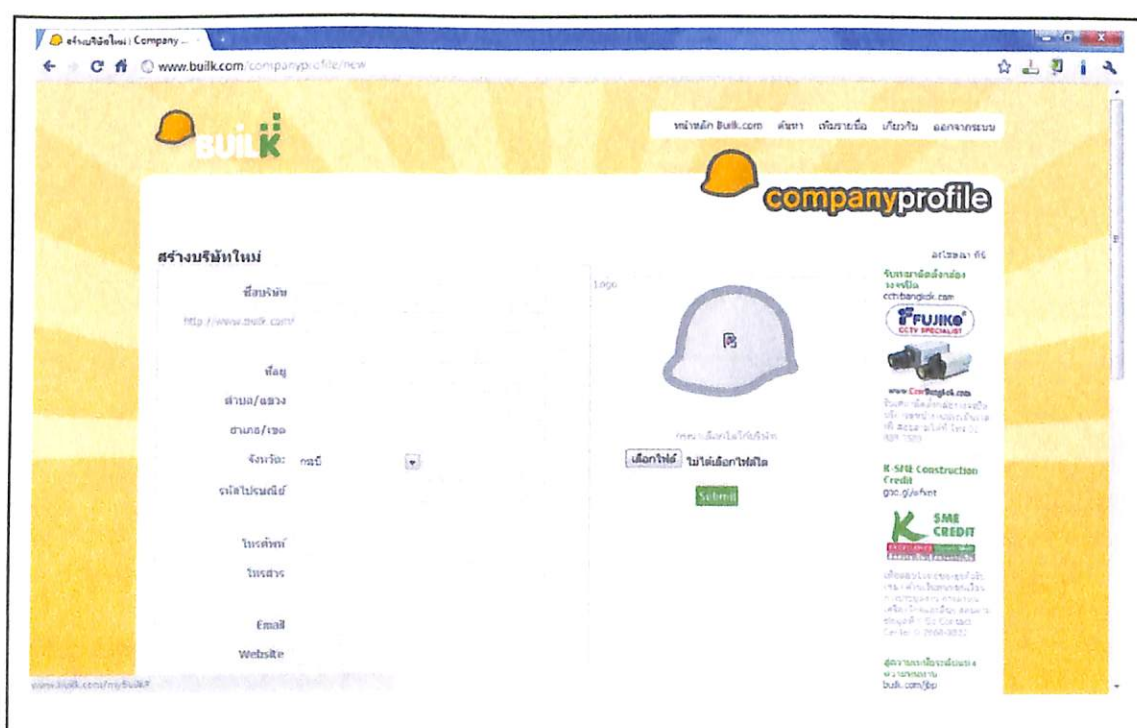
สร้างบริษัทใหม่ | Company ...

www.builk.com/companyprofile/new

BUILK

หน้าหลัก Builk.com ค้นหา เพิ่มรายชื่อ เกี่ยวกับ ออกจากระบบ

companyprofile

สร้างบริษัทใหม่

ชื่อบริษัท

http://www.builk.com/

ที่อยู่

ตำบล/แขวง

อำเภอ/เขต

จังหวัด: กระบี่

รหัสไปรษณีย์

โทรศัพท์

โทรสาร

Email

Website

Logo

กรุณาเลือกโลโก้บริษัท

เลือกไฟล์ ไม่ได้เลือกไฟล์ใด

Submit

ลงโฆษณา ที่นี่

รับหมาติดตั้งกล้องวงจรปิด

cctvbangkok.com

FUJIKO CCTV SPECIALIST

www.CctvBangkok.com

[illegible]

K-SME Construction Credit

goo.gl/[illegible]

K SME CREDIT

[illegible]

สุดยอดการจัดการต้นทุนงานก่อสร้าง

builk.com/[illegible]

www.builk.com/mybuilk#